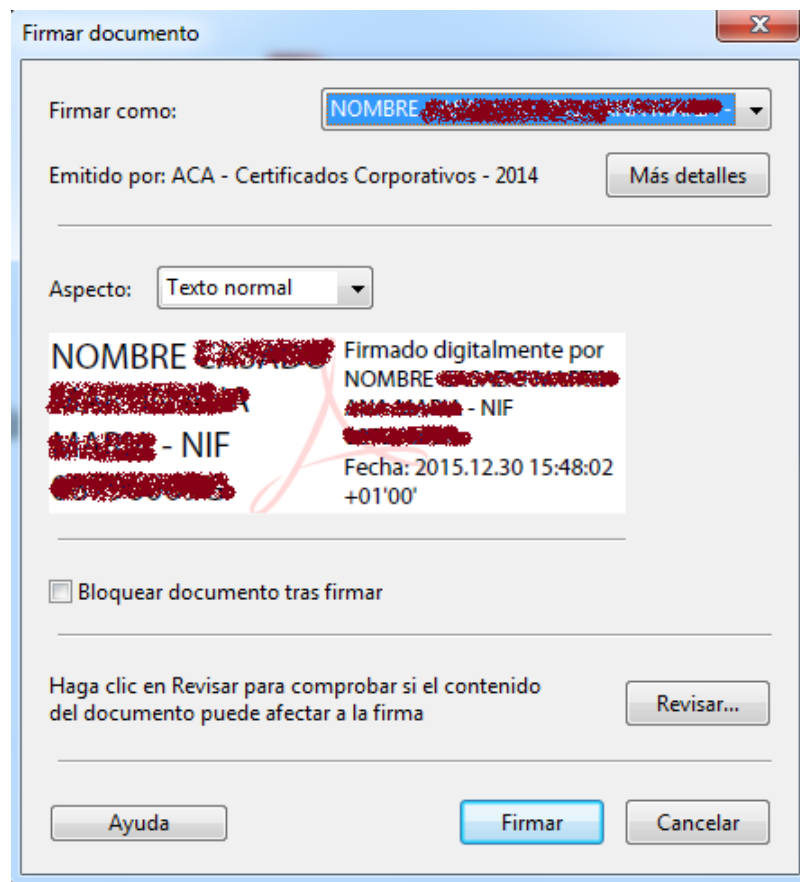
Firmar documento

Firmar como: NOMBRE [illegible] -

Emitido por: ACA - Certificados Corporativos - 2014

Más detalles

Aspecto: Texto normal

NOMBRE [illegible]
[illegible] R
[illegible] - NIF
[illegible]

Firmado digitalmente por NOMBRE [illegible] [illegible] - NIF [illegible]
Fecha: 2015.12.30 15:48:02 +01'00'

Bloquear documento tras firmar

Haga clic en Revisar para comprobar si el contenido del documento puede afectar a la firma

Revisar...

Ayuda

Firmar

Cancelar